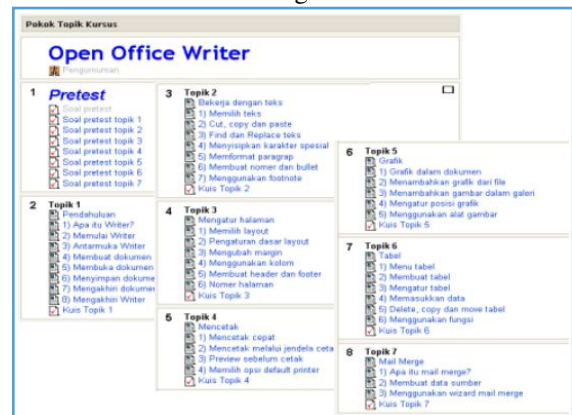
Pokok Topik Kursus

Open Office Writer

Pengumuman

1 Pretest

Soal pretest
Soal pretest topik 1
Soal pretest topik 2
Soal pretest topik 3
Soal pretest topik 4
Soal pretest topik 5
Soal pretest topik 6
Soal pretest topik 7

2 Topik 1

Pendahuluan
1) Apa itu Writer?
2) Memulai Writer
3) Antarmuka Writer
4) Membuat dokumen
5) Membuka dokumen
6) Menyimpan dokume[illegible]
7) Mengakhiri dokumer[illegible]
8) Mengakhiri Writer
Kuis Topik 1

3 Topik 2

Bekerja dengan teks
1) Memilih teks
2) Cut, copy dan paste
3) Find dan Replace teks
4) Menyisipkan karakter spesial
5) Memformat paragrap
6) Membuat nomer dan bullet
7) Menggunakan footnote
Kuis Topik 2

4 Topik 3

Mengatur halaman
1) Memilih layout
2) Pengaturan dasar layout
3) Mengubah margin
4) Menggunakan kolom
5) Membuat header dan footer
6) Nomer halaman
Kuis Topik 3

5 Topik 4

Mencetak
1) Mencetak cepat
2) Mencetak melalui jendela ceta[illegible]
3) Preview sebelum cetak
4) Memilih opsi default printer
Kuis Topik 4

6 Topik 5

Grafik
1) Grafik dalam dokumen
2) Menambahkan grafik dari file
3) Menambahkan gambar dalam galeri
4) Mengatur posisi grafik
5) Menggunakan alat gambar
Kuis Topik 5

7 Topik 6

Tabel
1) Menu tabel
2) Membuat tabel
3) Mengatur tabel
4) Memasukkan data
5) Delete, copy dan move tabel
6) Menggunakan fungsi
Kuis Topik 6

8 Topik 7

Mail Merge
1) Apa itu mail merge?
2) Membuat data sumber
3) Menggunakan wizard mail merge
Kuis Topik 7